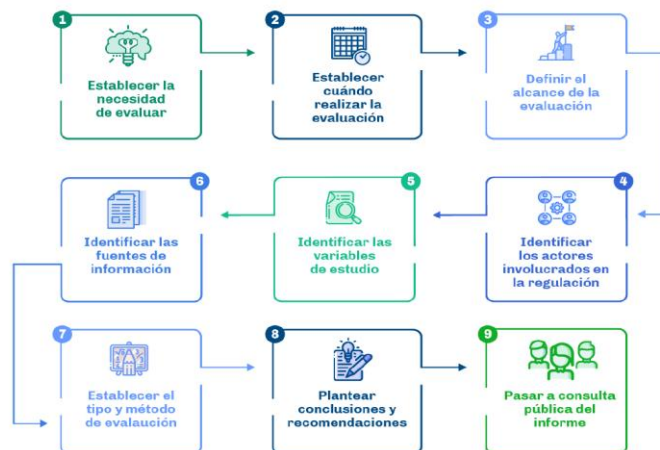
1
Establecer la necesidad de evaluar

2
Establecer cuándo realizar la evaluación

3
Definir el alcance de la evaluación

6
Identificar las fuentes de información

5
Identificar las variables de estudio

4
Identificar los actores involucrados en la regulación

7
Establecer el tipo y método de evaluación

8
Plantear conclusiones y recomendaciones

9
Pasar a consulta pública del informe